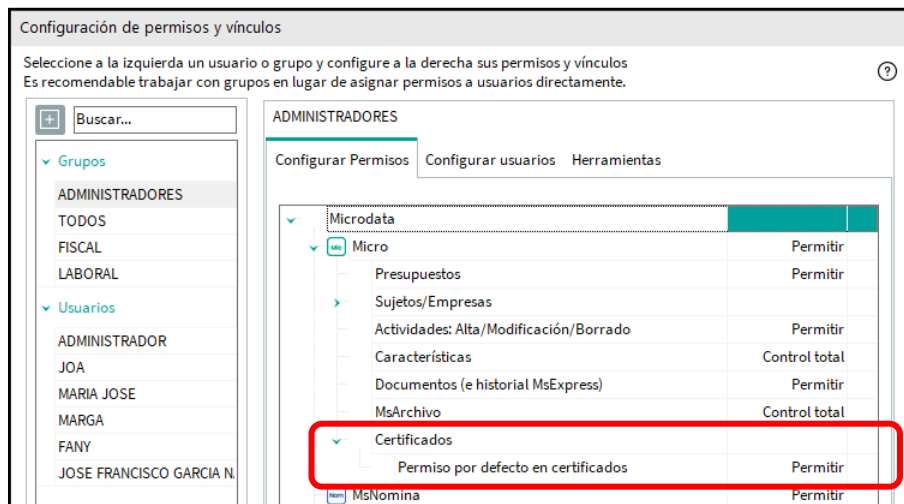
Configuración de permisos y vínculos

Seleccione a la izquierda un usuario o grupo y configure a la derecha sus permisos y vínculos
Es recomendable trabajar con grupos en lugar de asignar permisos a usuarios directamente.

?

+ Buscar...

Grupos
ADMINISTRADORES
TODOS
FISCAL
LABORAL
Usuarios
ADMINISTRADOR
JOA
MARIA JOSE
MARGA
FANY
JOSE FRANCISCO GARCIA N.

ADMINISTRADORES

Configurar Permisos | Configurar usuarios | Herramientas

| | |
|---|---|
| Microdata | |
| Ms Micro | Permitir |
| Presupuestos | Permitir |
| Sujetos/Empresas | |
| Actividades: Alta/Modificación/Borrado | Permitir |
| Características | Control total |
| Documentos (e historial MsExpress) | Permitir |
| MsArchivo | Control total |
| Certificados | |
| Permiso por defecto en certificados | Permitir |
| Nom MsNomina | Permitir |